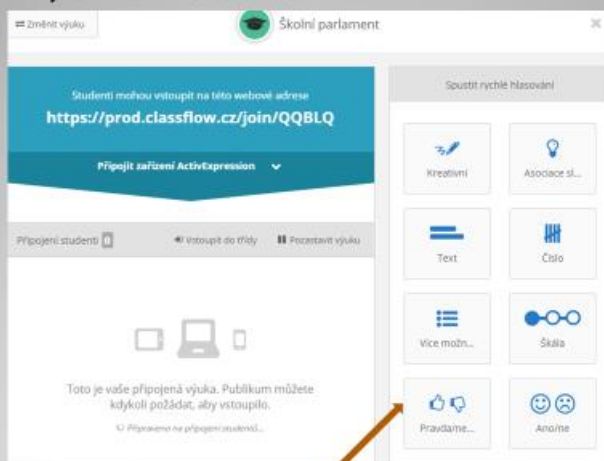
Změnit výuku

Školní parlament

Studenti mohou vstoupit na této webové adrese
https://prod.classflow.cz/join/QQBLQ

Připojit zařízení ActivExpression

Připojení studenti

Vstoupit do třídy

Pozastavit výuku

Toto je vaše připojená výuka. Publikum můžete kdykoli požádat, aby vstoupilo.

Připraveno na připojení studentů...

Spustit rychlé hlasování

Kreativní

Asociace sl...

Text

Číslo

Více možn...

Škála

Pravda/ne...

Ano/ne